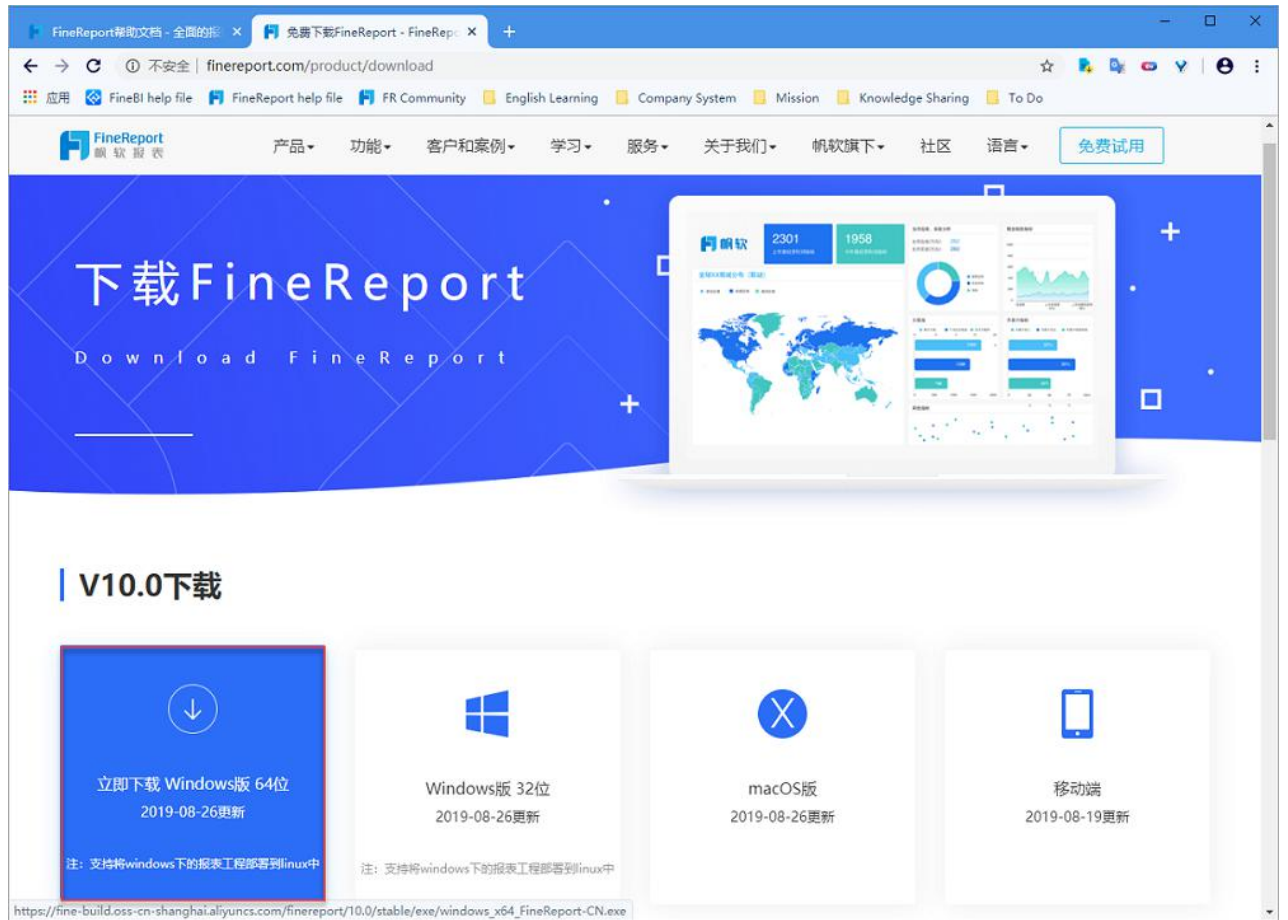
FineReport帮助文档 - 全面的报 ×
免费下载FineReport - FineRepo ×
+

不安全 | finereport.com/product/download

应用 FineBI help file FineReport help file FR Community English Learning Company System Mission Knowledge Sharing To Do

FineReport 帆软报表
产品 功能 客户和案例 学习 服务 关于我们 帆软旗下 社区 语言 免费试用

下载FineReport
Download FineReport

帆软 2301 1958

V10.0下载

立即下载 Windows版 64位
2019-08-26更新
注：支持将windows下的报表工程部署到linux中

Windows版 32位
2019-08-26更新
注：支持将windows下的报表工程部署到linux中

macOS版
2019-08-26更新

移动端
2019-08-19更新

https://fine-build.oss-cn-shanghai.aliyuncs.com/finereport/10.0/stable/exe/windows_x64_FineReport-CN.exe